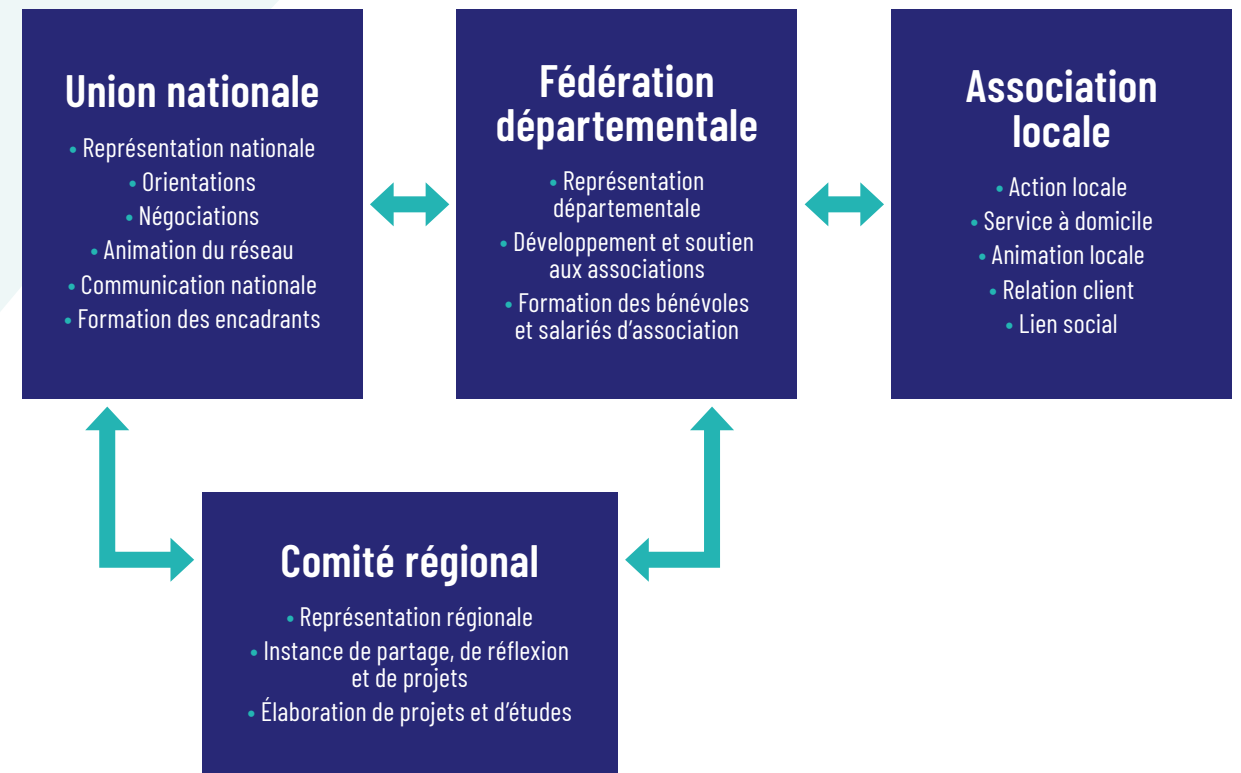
Union nationale

• Représentation nationale
• Orientations
• Négociations
• Animation du réseau
• Communication nationale
• Formation des encadrants

Fédération départementale

• Représentation départementale
• Développement et soutien aux associations
• Formation des bénévoles et salariés d'association

Association locale

• Action locale
• Service à domicile
• Animation locale
• Relation client
• Lien social

Comité régional

• Représentation régionale
• Instance de partage, de réflexion et de projets
• Élaboration de projets et d'études